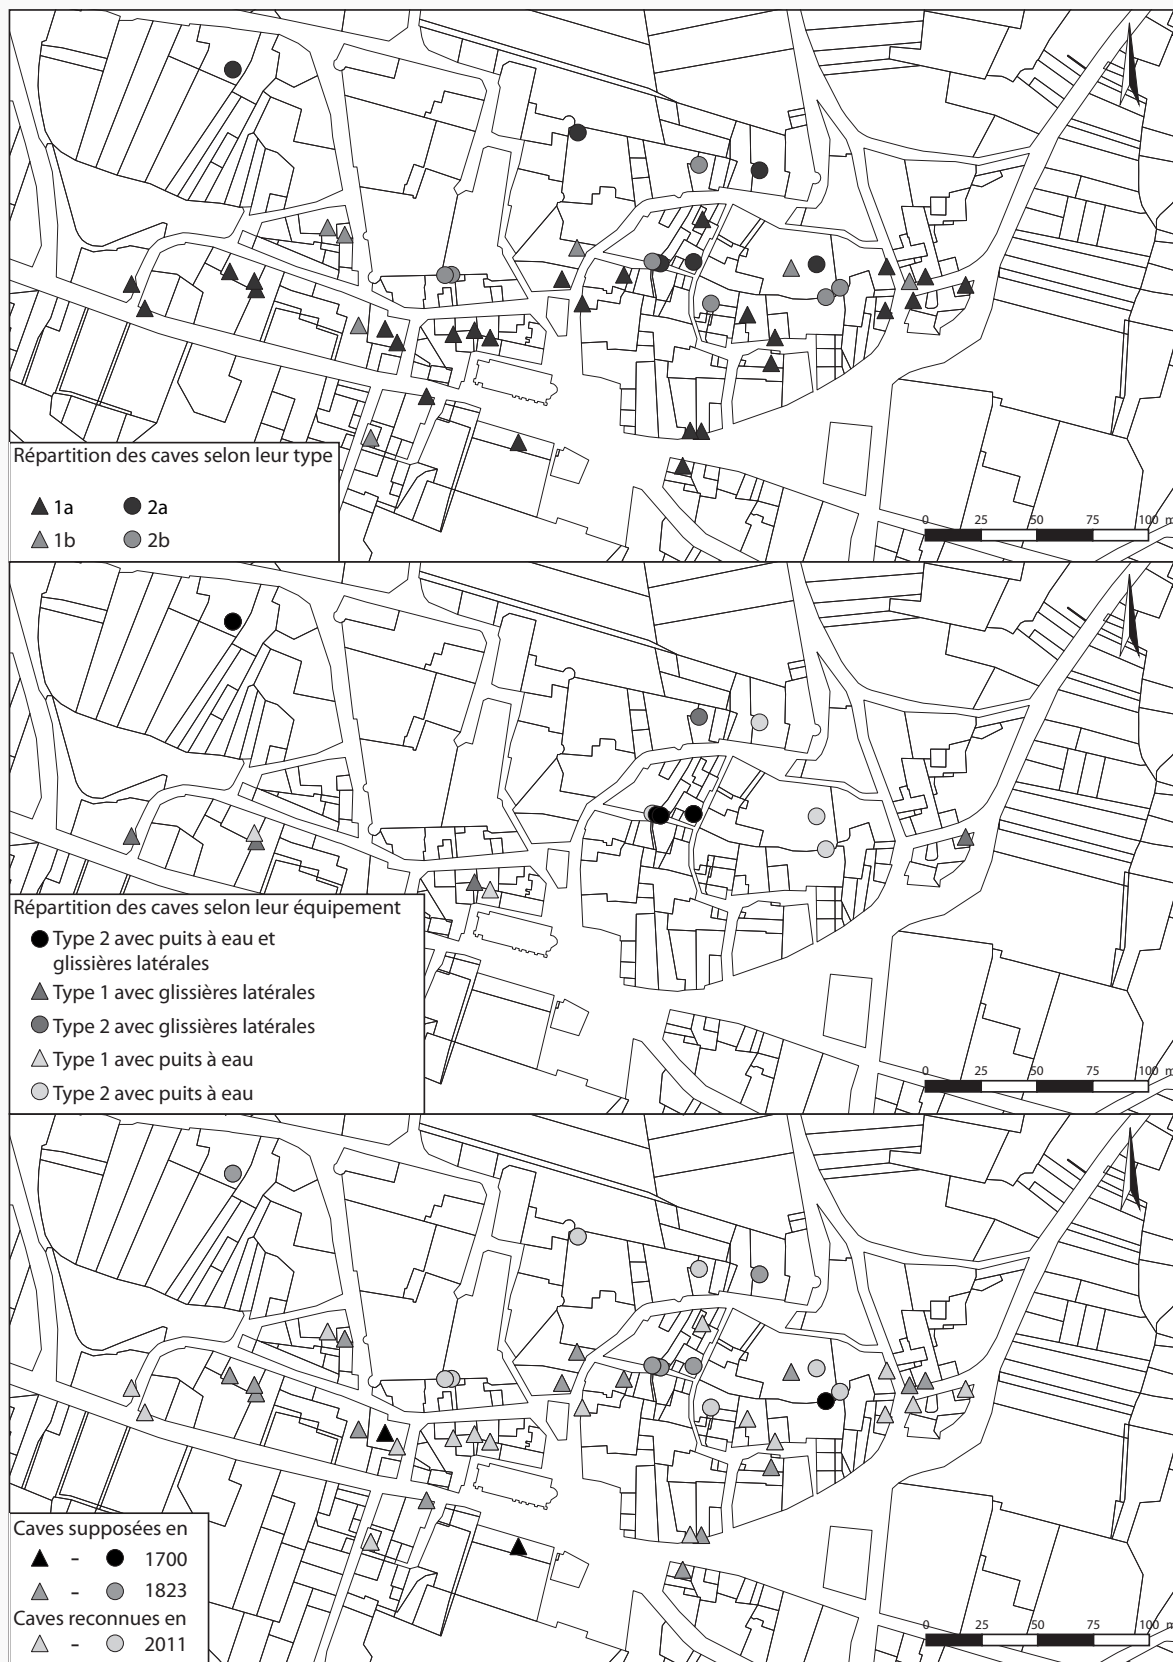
Répartition des caves selon leur type
▲ 1a ● 2a
△ 1b ● 2b

0 25 50 75 100 m

Répartition des caves selon leur équipement
● Type 2 avec puits à eau et glissières latérales
▲ Type 1 avec glissières latérales
● Type 2 avec glissières latérales
△ Type 1 avec puits à eau
○ Type 2 avec puits à eau

0 25 50 75 100 m

Caves supposées en
▲ - ● 1700
▲ - ● 1823
Caves reconnues en
△ - ○ 2011

0 25 50 75 100 m